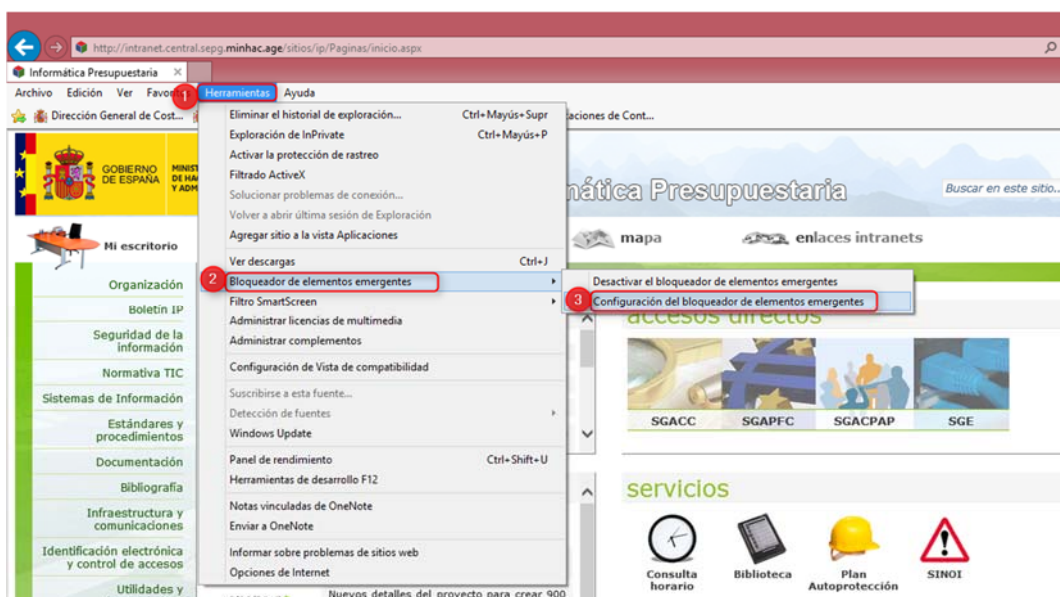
http://intranet.central.sepg.minhac.age/sitios/ip/Paginas/inicio.aspx

Informática Presupuestaria ×

Archivo Edición Ver Favo 1 Herramientas Ayuda

Dirección General de Cost... aciones de Cont...

GOBIERNO DE ESPAÑA MINIS DE HAC Y ADM

mática Presupuestaria

Buscar en este sitio...

Mi escritorio

mapa enlaces intranets

Organización
Boletín IP
Seguridad de la información
Normativa TIC
Sistemas de Información
Estándares y procedimientos
Documentación
Bibliografía
Infraestructura y comunicaciones
Identificación electrónica y control de accesos
Utilidades y

Eliminar el historial de exploración... Ctrl+Mayús+Supr
Exploración de InPrivate Ctrl+Mayús+P
Activar la protección de rastreo
Filtrado ActiveX
Solucionar problemas de conexión...
Volver a abrir última sesión de Exploración
Agregar sitio a la vista Aplicaciones
Ver descargas Ctrl+J
2 Bloqueador de elementos emergentes
Filtro SmartScreen
Administrar licencias de multimedia
Administrar complementos
Configuración de Vista de compatibilidad
Suscribirse a esta fuente...
Detección de fuentes
Windows Update
Panel de rendimiento Ctrl+Shift+U
Herramientas de desarrollo F12
Notas vinculadas de OneNote
Enviar a OneNote
Informar sobre problemas de sitios web
Opciones de Internet

Desactivar el bloqueador de elementos emergentes
3 Configuración del bloqueador de elementos emergentes

accesos directos

SGACC SGAPFC SGACPAP SGE

servicios

Consulta horario
Biblioteca
Plan Autoprotección
SINOI

Nuevos detalles del proyecto para crear 900